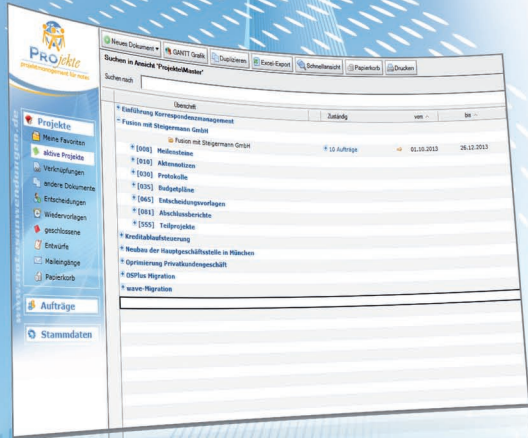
PROjekte
projektmanagement für notes

Neues Dokument GANTT Grafik Duplizieren Excel-Export Schnellansicht Papierkorb Drucken

Suchen in Ansicht 'Projekt\Master'

Suchen nach

Projekte
Meine Favoriten
aktive Projekte
Verknüpfungen
andere Dokumente
Entscheidungen
Wiedervorlagen
geschlossene
Entwürfe
Maileingänge
Papierkorb

Aufträge

Stammdaten

| Überschrift | Zuständig | von | bis |
|---|---|---|---|
| Einführung Korrespondenzmanagement | | | |
| Fusion mit Steigermann GmbH | | | |
| Fusion mit Steigermann GmbH | 10 Aufträge | 01.10.2013 | 26.12.2013 |
| [005] Meilensteine | | | |
| [010] Aktennotizen | | | |
| [030] Protokolle | | | |
| [035] Budgetpläne | | | |
| [065] Entscheidungsvorlagen | | | |
| [081] Abschlussberichte | | | |
| [555] Teilprojekte | | | |
| Kreditablaufsteuerung | | | |
| Neubau der Hauptgeschäftsstelle in München | | | |
| Optimierung Privatkundengeschäft | | | |
| OSPlus Migration | | | |
| wave-Migration | | | |

www.notesmanager.de